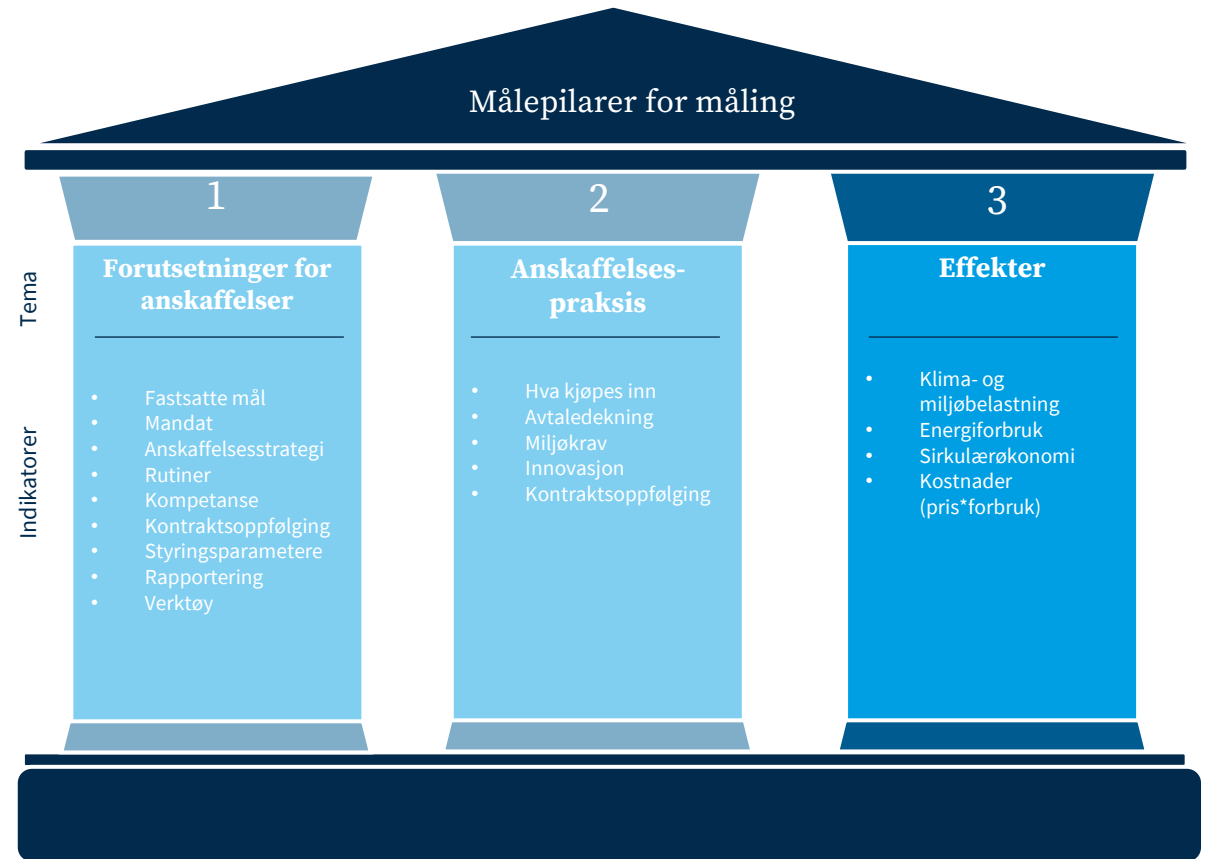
Målepilarer for måling

Tema

Indikatorer

1

Forutsetninger for anskaffelser

- Fastsatte mål
- Mandat
- Anskaffelsesstrategi
- Rutiner
- Kompetanse
- Kontraktsoppfølging
- Styringsparametere
- Rapportering
- Verktøy

2

Anskaffelsespraksis

- Hva kjøpes inn
- Avtaledekning
- Miljøkrav
- Innovasjon
- Kontraktsoppfølging

3

Effekter

- Klima- og miljøbelastning
- Energiforbruk
- Sirkulærøkonomi
- Kostnader (pris*forbruk)